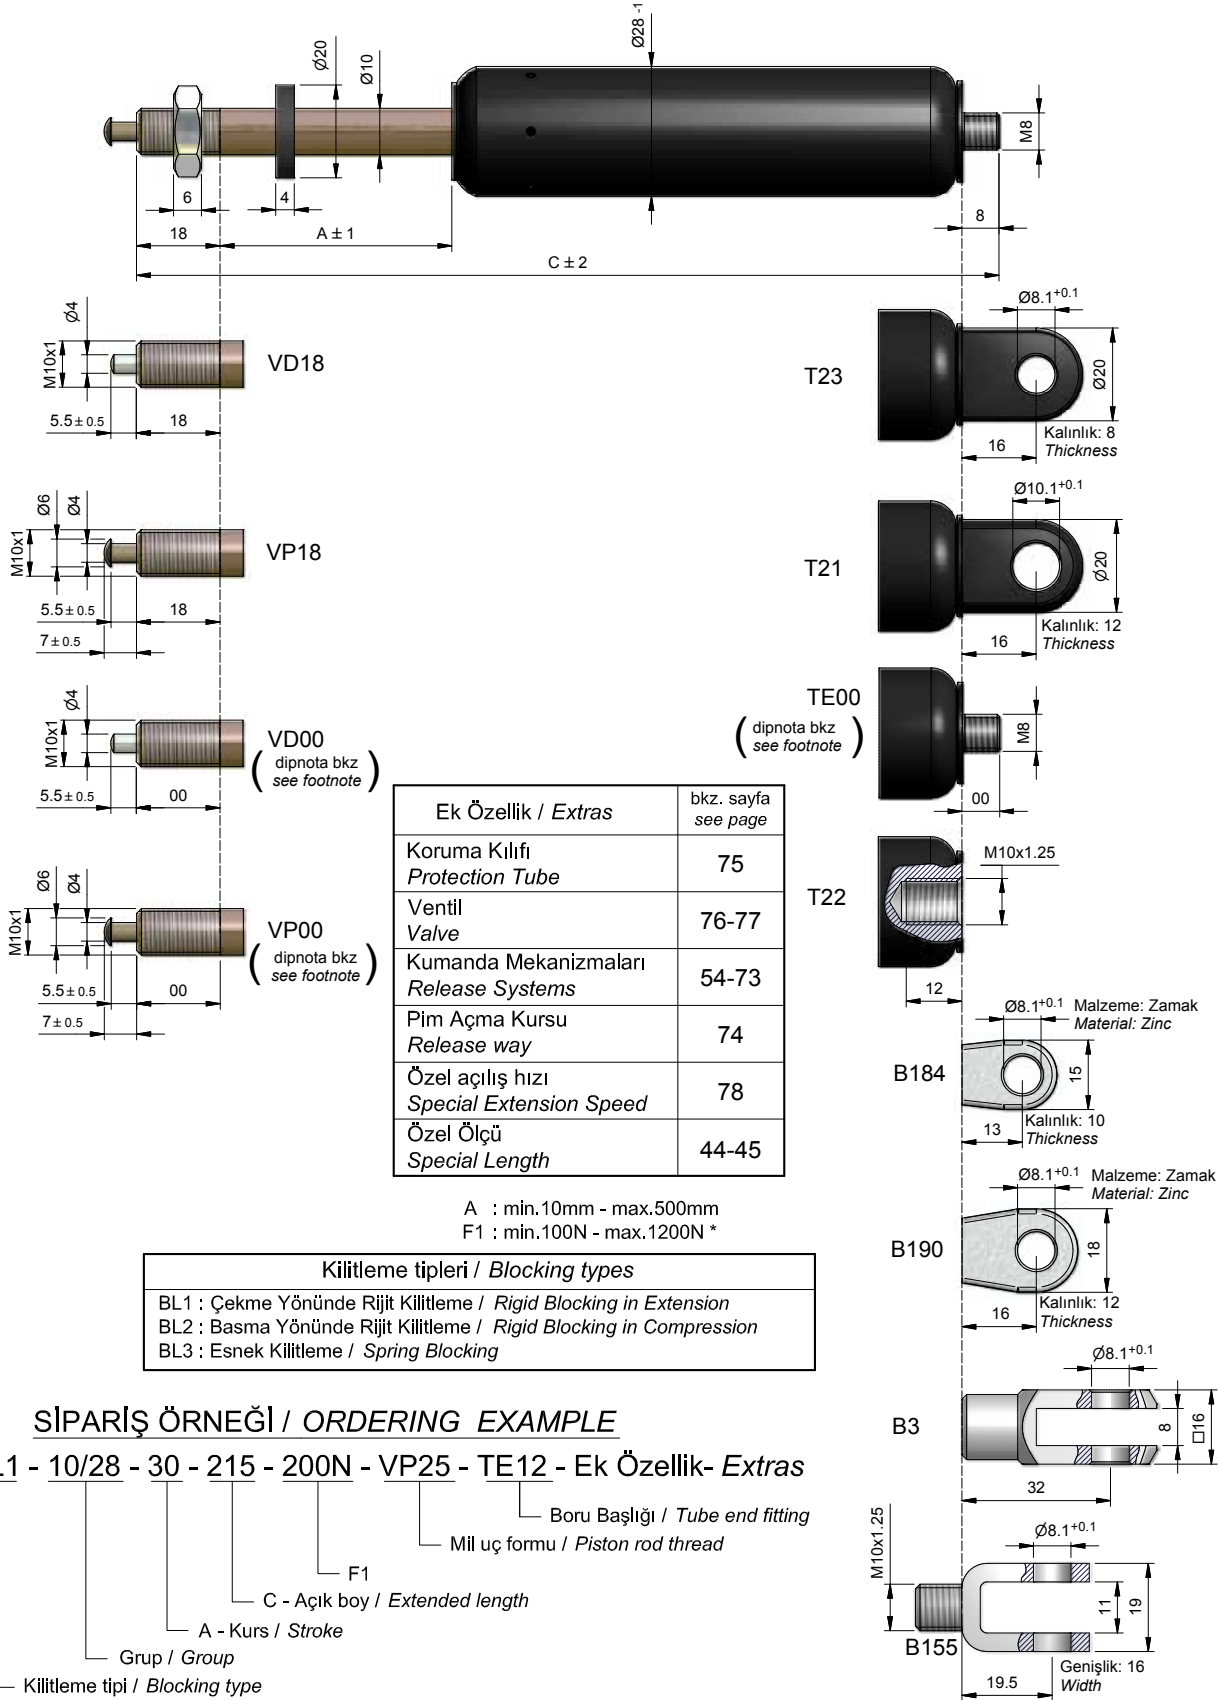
Ø28 -1
Ø20
Ø10
M8
6
4
18
A ± 1
8
C ± 2

Ø4
M10x1
VD18
5.5 ± 0.5
18

Ø6 Ø4
M10x1
VP18
5.5 ± 0.5
18
7 ± 0.5

Ø4
M10x1
VD00
( dipnota bkz see footnote )
5.5 ± 0.5
00

Ø6 Ø4
M10x1
VP00
( dipnota bkz see footnote )
5.5 ± 0.5
00
7 ± 0.5

Ø8.1$^{+0.1}$
T23
Ø20
16
Kalınlık: 8
Thickness

Ø10.1$^{+0.1}$
T21
Ø20
16
Kalınlık: 12
Thickness

TE00
( dipnota bkz see footnote )
M8
00

M10x1.25
T22
12

Ø8.1$^{+0.1}$ Malzeme: Zamak
Material: Zinc
B184
15
13
Kalınlık: 10
Thickness

Ø8.1$^{+0.1}$ Malzeme: Zamak
Material: Zinc
B190
18
16
Kalınlık: 12
Thickness

Ø8.1$^{+0.1}$
B3
8
□16
32

M10x1.25
Ø8.1$^{+0.1}$
11
19
B155
19.5
Genişlik: 16
Width

| Ek Özellik / *Extras* | bkz. sayfa *see page* |
|---|---|
| Koruma Kılıfı *Protection Tube* | 75 |
| Ventil *Valve* | 76-77 |
| Kumanda Mekanizmaları *Release Systems* | 54-73 |
| Pim Açma Kursu *Release way* | 74 |
| Özel açılış hızı *Special Extension Speed* | 78 |
| Özel Ölçü *Special Length* | 44-45 |

A : min.10mm - max.500mm
F1 : min.100N - max.1200N *

Kilitleme tipleri / *Blocking types*
BL1 : Çekme Yönünde Rijit Kilitleme / *Rigid Blocking in Extension*
BL2 : Basma Yönünde Rijit Kilitleme / *Rigid Blocking in Compression*
BL3 : Esnek Kilitleme / *Spring Blocking*

SİPARİŞ ÖRNEĞİ / *ORDERING EXAMPLE*
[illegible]1 - 10/28 - 30 - 215 - 200N - VP25 - TE12 - Ek Özellik- *Extras*
Boru Başlığı / *Tube end fitting*
Mil uç formu / *Piston rod thread*
F1
C - Açık boy / *Extended length*
A - Kurs / *Stroke*
Grup / *Group*
Kilitleme tipi / *Blocking type*